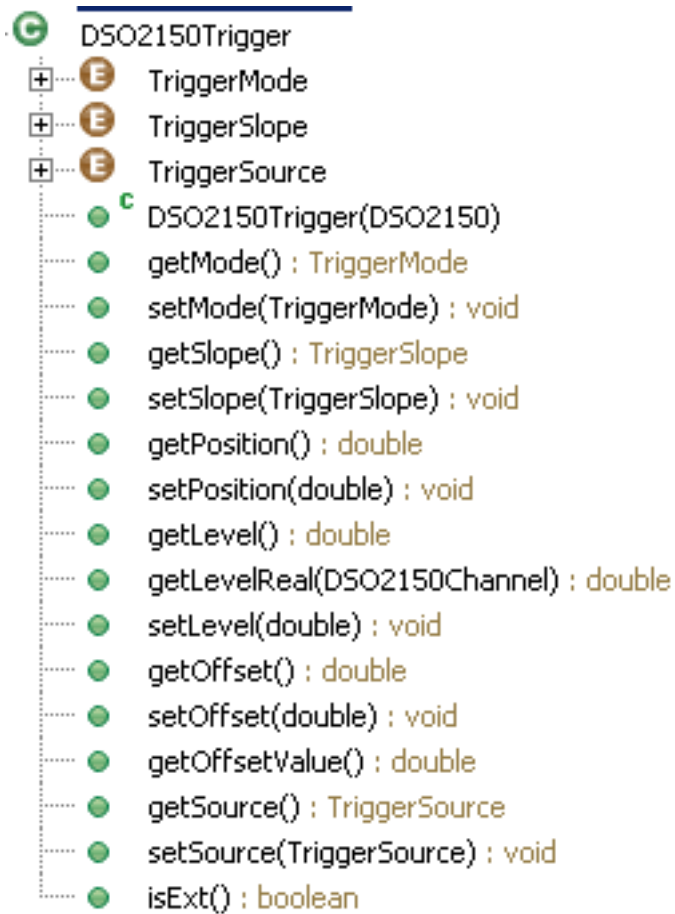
DSO2150Trigger
TriggerMode
TriggerSlope
TriggerSource
DSO2150Trigger(DSO2150)
getMode() : TriggerMode
setMode(TriggerMode) : void
getSlope() : TriggerSlope
setSlope(TriggerSlope) : void
getPosition() : double
setPosition(double) : void
getLevel() : double
getLevelReal(DSO2150Channel) : double
setLevel(double) : void
getOffset() : double
setOffset(double) : void
getOffsetValue() : double
getSource() : TriggerSource
setSource(TriggerSource) : void
isExt() : boolean